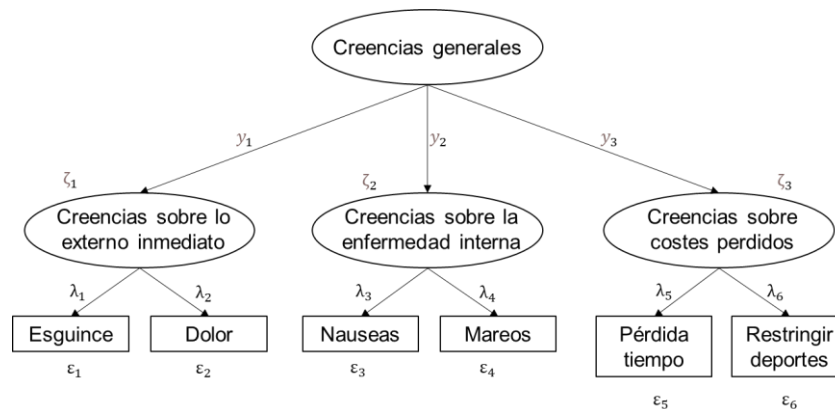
Creencias generales

$y_1$

$y_2$

$y_3$

$\zeta_1$

$\zeta_2$

$\zeta_3$

Creencias sobre lo externo inmediato

Creencias sobre la enfermedad interna

Creencias sobre costes perdidos

$\lambda_1$

$\lambda_2$

$\lambda_3$

$\lambda_4$

$\lambda_5$

$\lambda_6$

Esguince

Dolor

Nauseas

Mareos

Pérdida tiempo

Restringir deportes

$\varepsilon_1$

$\varepsilon_2$

$\varepsilon_3$

$\varepsilon_4$

$\varepsilon_5$

$\varepsilon_6$